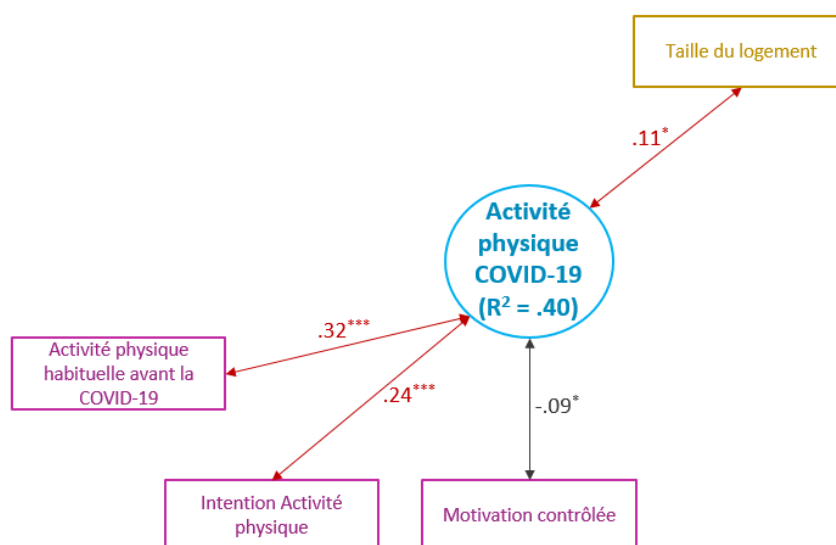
Taille du logement

$.11^{*}$

Activité physique COVID-19 ($R^2 = .40$)

$.32^{***}$

Activité physique habituelle avant la COVID-19

$.24^{***}$

$-.09^{*}$

Intention Activité physique

Motivation contrôlée